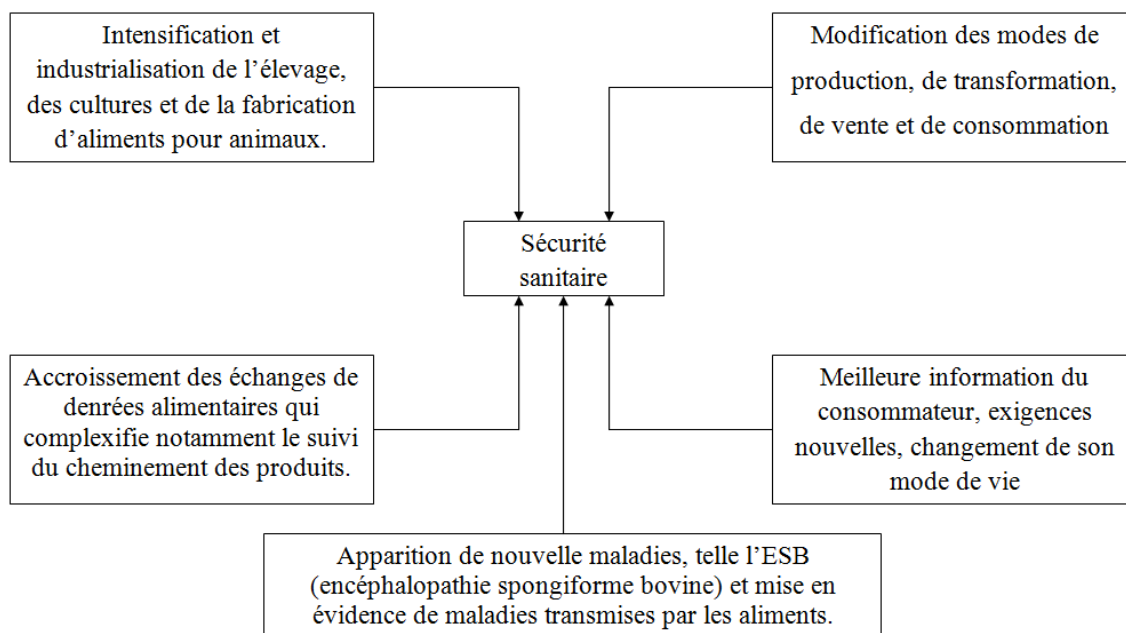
Intensification et industrialisation de l’élevage, des cultures et de la fabrication d’aliments pour animaux.

Modification des modes de production, de transformation, de vente et de consommation

Sécurité sanitaire

Accroissement des échanges de denrées alimentaires qui complexifie notamment le suivi du cheminement des produits.

Meilleure information du consommateur, exigences nouvelles, changement de son mode de vie

Apparition de nouvelle maladies, telle l’ESB (encéphalopathie spongiforme bovine) et mise en évidence de maladies transmises par les aliments.